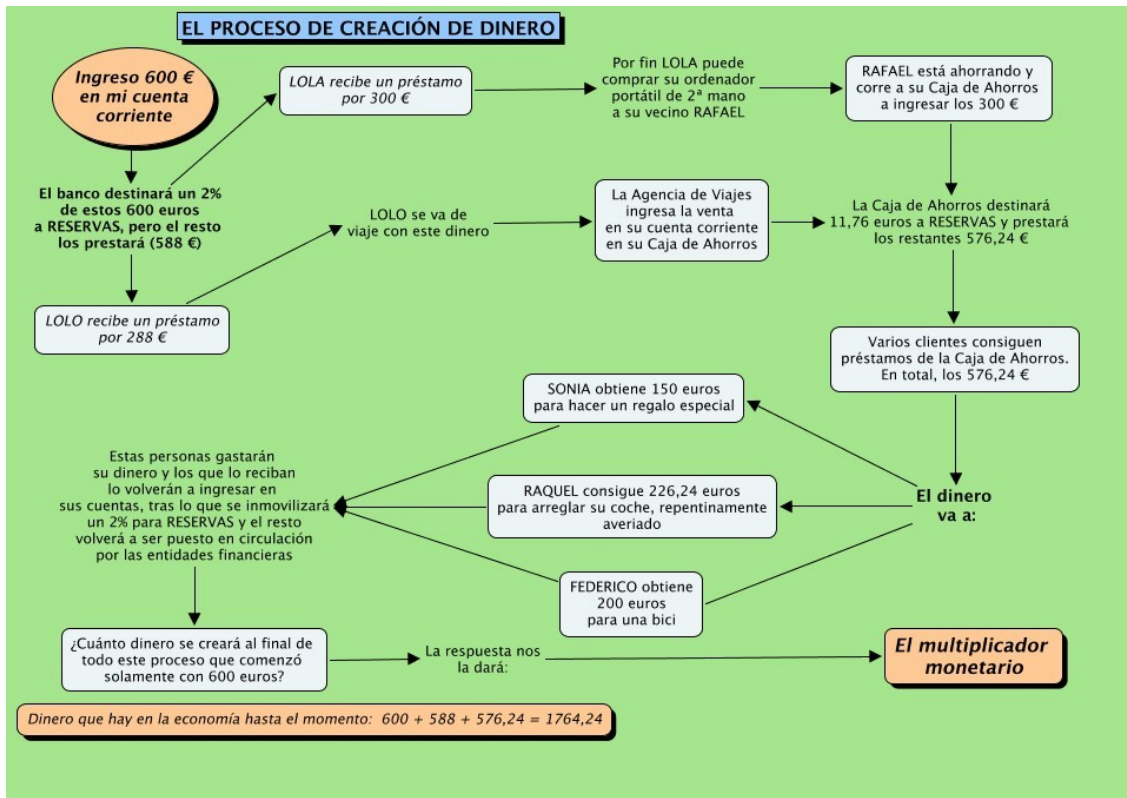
EL PROCESO DE CREACIÓN DE DINERO

Ingreso 600 € en mi cuenta corriente

El banco destinará un 2% de estos 600 euros a RESERVAS, pero el resto los prestará (588 €)

LOLO recibe un préstamo por 288 €

LOLA recibe un préstamo por 300 €

Por fin LOLA puede comprar su ordenador portátil de 2ª mano a su vecino RAFAEL

RAFAEL está ahorrando y corre a su Caja de Ahorros a ingresar los 300 €

LOLO se va de viaje con este dinero

La Agencia de Viajes ingresa la venta en su cuenta corriente en su Caja de Ahorros

La Caja de Ahorros destinará 11,76 euros a RESERVAS y prestará los restantes 576,24 €

Varios clientes consiguen préstamos de la Caja de Ahorros. En total, los 576,24 €

SONIA obtiene 150 euros para hacer un regalo especial

Estas personas gastarán su dinero y los que lo reciban lo volverán a ingresar en sus cuentas, tras lo que se inmovilizará un 2% para RESERVAS y el resto volverá a ser puesto en circulación por las entidades financieras

RAQUEL consigue 226,24 euros para arreglar su coche, repentinamente averiado

El dinero va a:

FEDERICO obtiene 200 euros para una bici

¿Cuánto dinero se creará al final de todo este proceso que comenzó solamente con 600 euros?

La respuesta nos la dará:

El multiplicador monetario

Dinero que hay en la economía hasta el momento: 600 + 588 + 576,24 = 1764,24